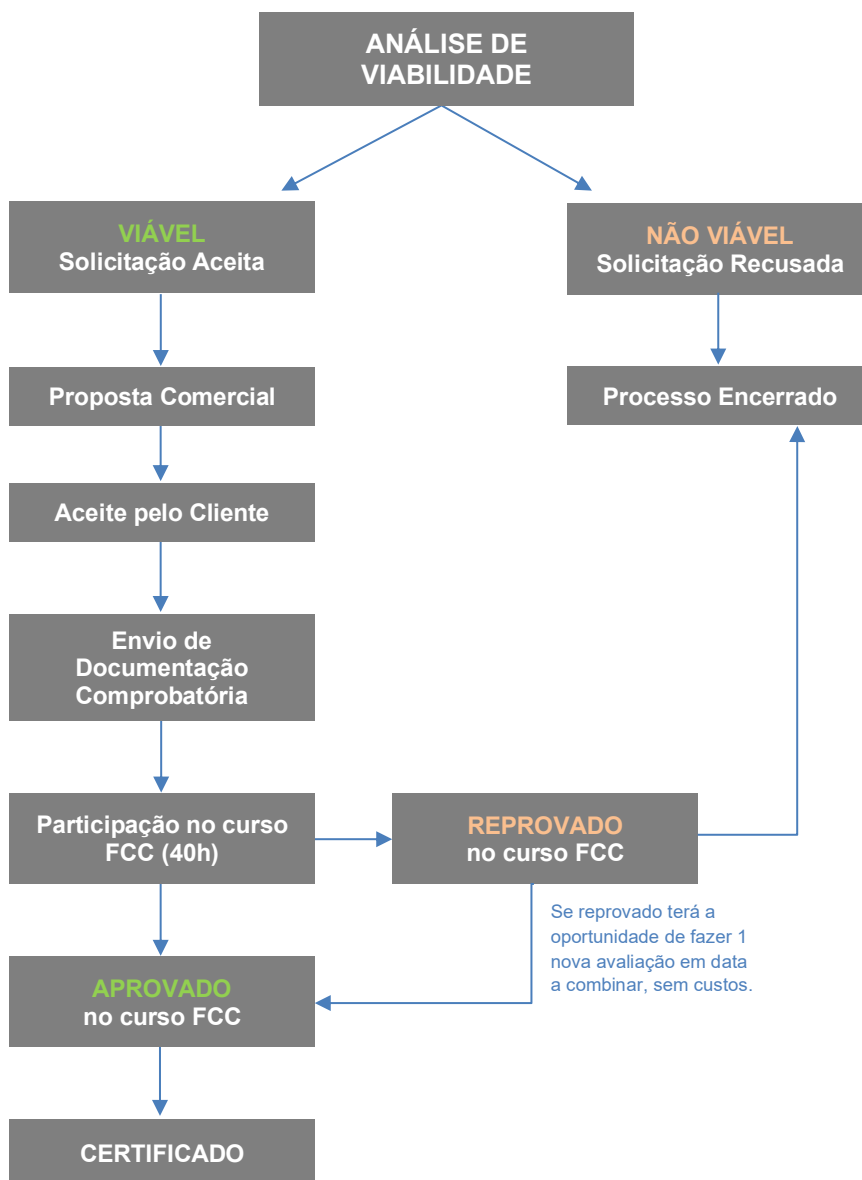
ANÁLISE DE VIABILIDADE

VIÁVEL
Solicitação Aceita

NÃO VIÁVEL
Solicitação Recusada

Proposta Comercial

Processo Encerrado

Aceite pelo Cliente

Envio de Documentação Comprobatória

Participação no curso FCC (40h)

REPROVADO
no curso FCC

Se reprovado terá a oportunidade de fazer 1 nova avaliação em data a combinar, sem custos.

APROVADO
no curso FCC

CERTIFICADO